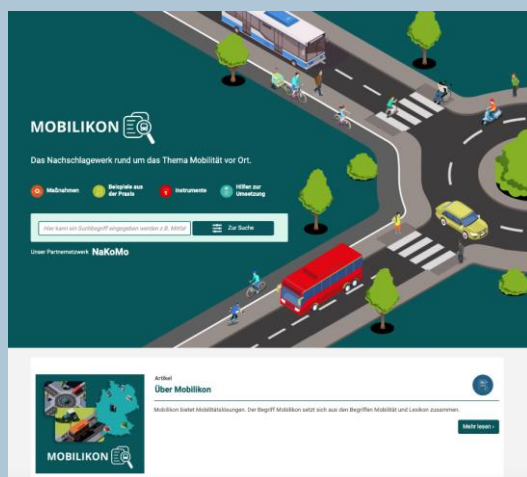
MOBILIKON

Das Nachschlagewerk rund um das Thema Mobilität vor Ort.

Maßnahmen
Beispiele aus der Praxis
Instrumente
Hilfen zur Umsetzung

Hier kann ein Suchbegriff eingegeben werden z.B. Mitfah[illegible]
Zur Suche

Unser Partnernetzwerk NaKoMo

Artikel
Über Mobilikon

Mobilikon bietet Mobilitätslösungen. Der Begriff Mobilikon setzt sich aus den Begriffen Mobilität und Lexikon zusammen.

Mehr lesen ›

MOBILIKON